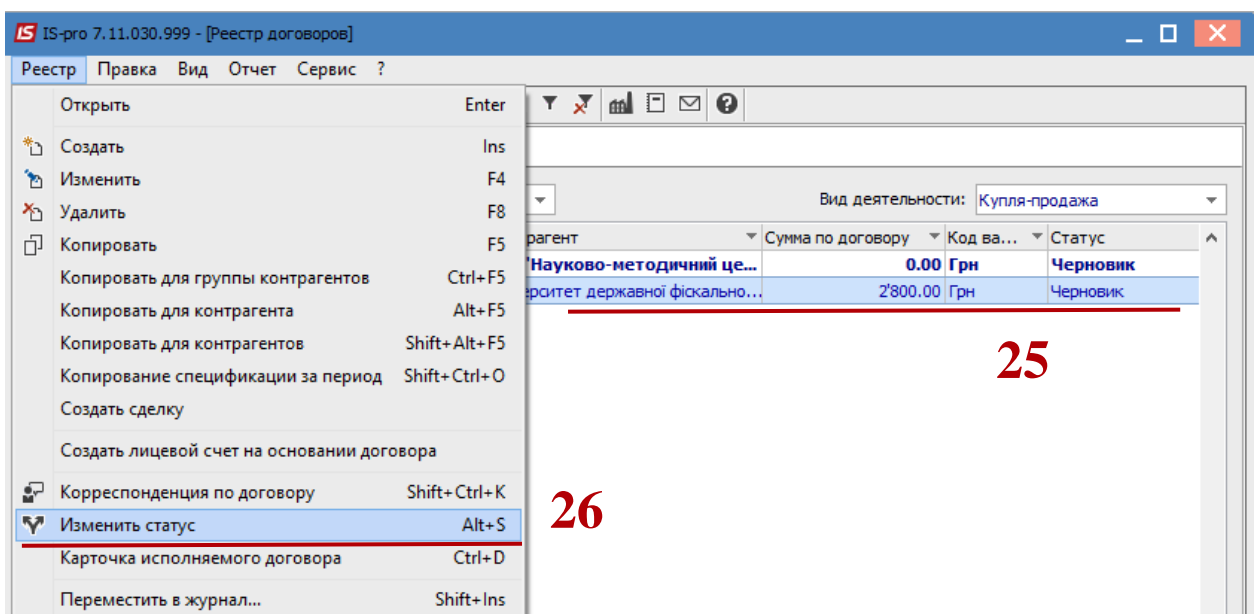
IS IS-pro 7.11.030.999 - [Реестр договоров]

Реестр Правка Вид Отчет Сервис ?

Открыть Enter
Создать Ins
Изменить F4
Удалить F8
Копировать F5
Копировать для группы контрагентов Ctrl+F5
Копировать для контрагента Alt+F5
Копировать для контрагентов Shift+Alt+F5
Копирование спецификации за период Shift+Ctrl+O
Создать сделку
Создать лицевой счет на основании договора
Корреспонденция по договору Shift+Ctrl+K
Изменить статус Alt+S
Карточка исполняемого договора Ctrl+D
Переместить в журнал... Shift+Ins

Вид деятельности: Купля-продажа

| рагент | Сумма по договору | Код ва... | Статус |
|---|---|---|---|
| 'Науково-методичний це... | 0.00 | Грн | Черновик |
| ерситет державної фіскально... | 2'800.00 | Грн | Черновик |

25

26